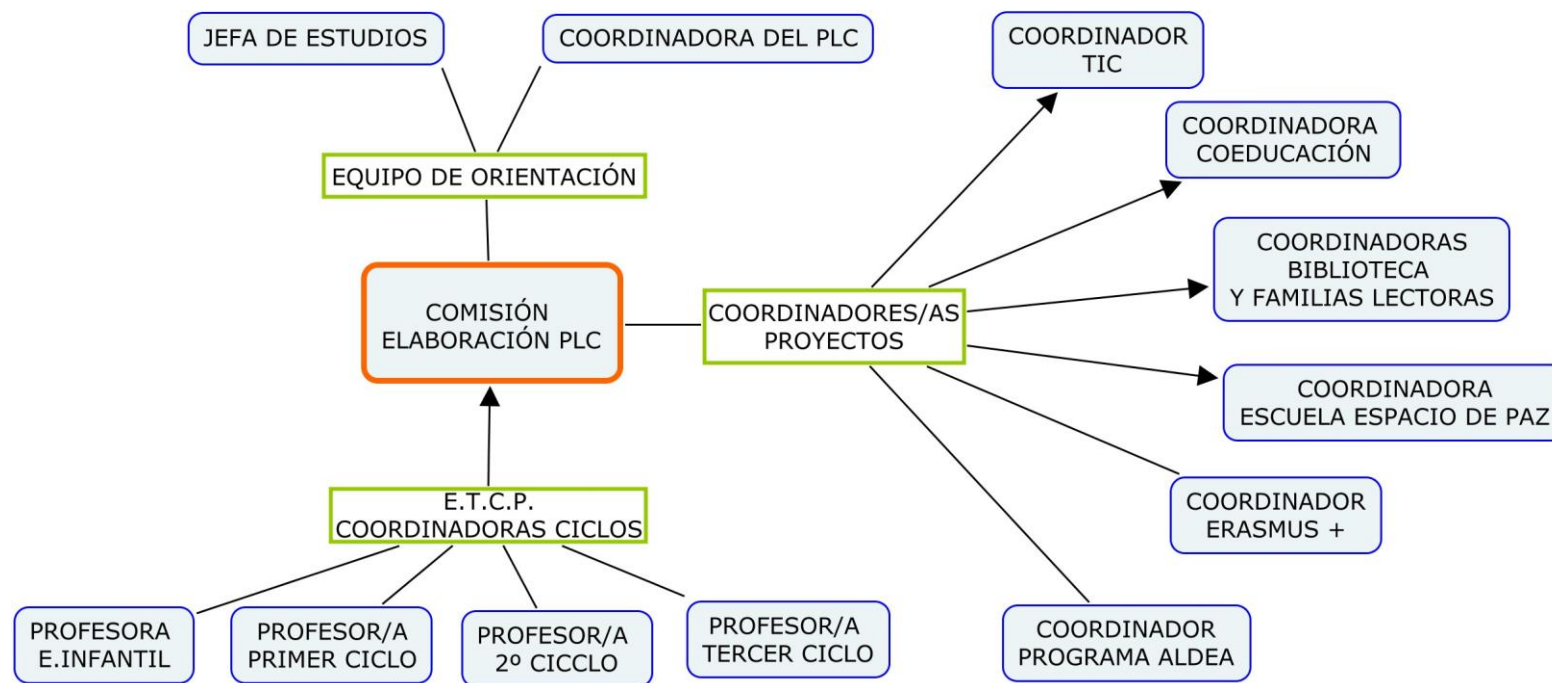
JEFA DE ESTUDIOS

COORDINADORA DEL PLC

EQUIPO DE ORIENTACIÓN

COMISIÓN ELABORACIÓN PLC

COORDINADORES/AS PROYECTOS

COORDINADOR TIC

COORDINADORA COEDUCACIÓN

COORDINADORAS BIBLIOTECA Y FAMILIAS LECTORAS

COORDINADORA ESCUELA ESPACIO DE PAZ

COORDINADOR ERASMUS +

COORDINADOR PROGRAMA ALDEA

E.T.C.P. COORDINADORAS CICLOS

PROFESORA E.INFANTIL

PROFESOR/A PRIMER CICLO

PROFESOR/A 2º CICCLO

PROFESOR/A TERCER CICLO